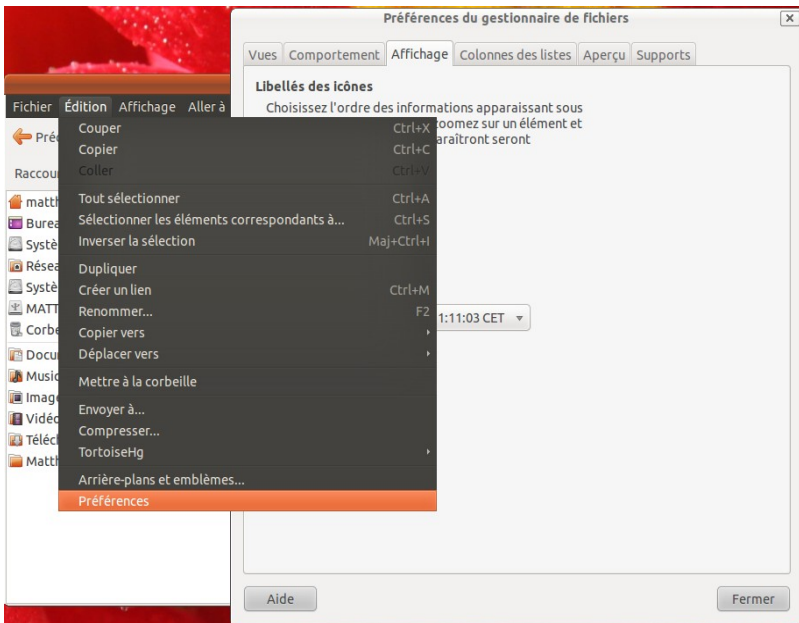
Préférences du gestionnaire de fichiers

Vues | Comportement | Affichage | Colonnes des listes | Aperçu | Supports

Libellés des icônes

Choisissez l'ordre des informations apparaissant sous
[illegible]oomez sur un élément et
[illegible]araîtront seront

Fichier Édition Affichage Aller à

Pré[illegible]

Raccou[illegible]

matt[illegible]
Burea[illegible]
Systè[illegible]
Résea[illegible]
Systè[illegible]
MATT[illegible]
Corbe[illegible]
Docu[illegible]
Music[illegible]
Image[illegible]
Vidéo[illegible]
Téléc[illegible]
Matth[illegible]

Couper Ctrl+X
Copier Ctrl+C
Coller Ctrl+V
Tout sélectionner Ctrl+A
Sélectionner les éléments correspondants à... Ctrl+S
Inverser la sélection Maj+Ctrl+I
Dupliquer
Créer un lien Ctrl+M
Renommer... F2
Copier vers
Déplacer vers
Mettre à la corbeille
Envoyer à...
Compresser...
TortoiseHg
Arrière-plans et emblèmes...
Préférences

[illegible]1:11:03 CET

Aide

Fermer